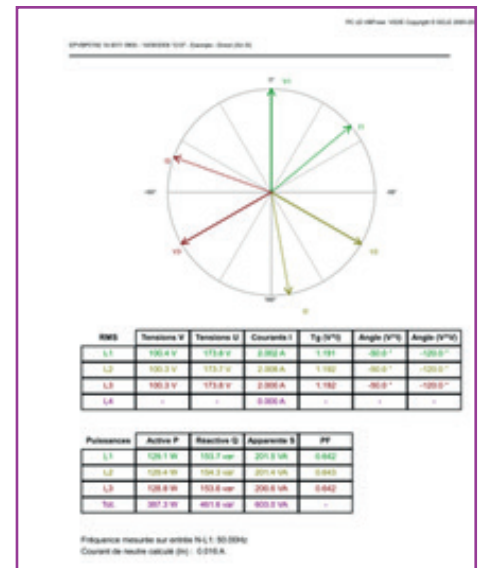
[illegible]

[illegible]

| RMS | Tensions V | Tensions U | Courants I | Tg (V*I) | Angle (V*I) | Angle (V*V) |
|---|---|---|---|---|---|---|
| L1 | 100.4 V | 173.8 V | 2.002 A | 1.191 | -50.0 ° | -120.0 ° |
| L2 | 100.3 V | 173.7 V | 2.006 A | 1.192 | -50.0 ° | -120.0 ° |
| L3 | 100.3 V | 173.8 V | 2.000 A | 1.192 | -50.0 ° | -120.0 ° |
| L4 | - | - | 0.000 A | - | - | - |

| Puissances | Active P | Reactive Q | Apparente S | PF |
|---|---|---|---|---|
| L1 | 129.1 W | 153.7 var | 201.0 VA | 0.642 |
| L2 | 129.4 W | 154.2 var | 201.4 VA | 0.643 |
| L3 | 128.8 W | 153.6 var | 200.6 VA | 0.642 |
| Tot. | 387.3 W | 461.6 var | 603.0 VA | - |

Fréquence mesurée sur entrée N-L1: 50.00Hz
Courant de neutre calculé (In) : 0.016 A